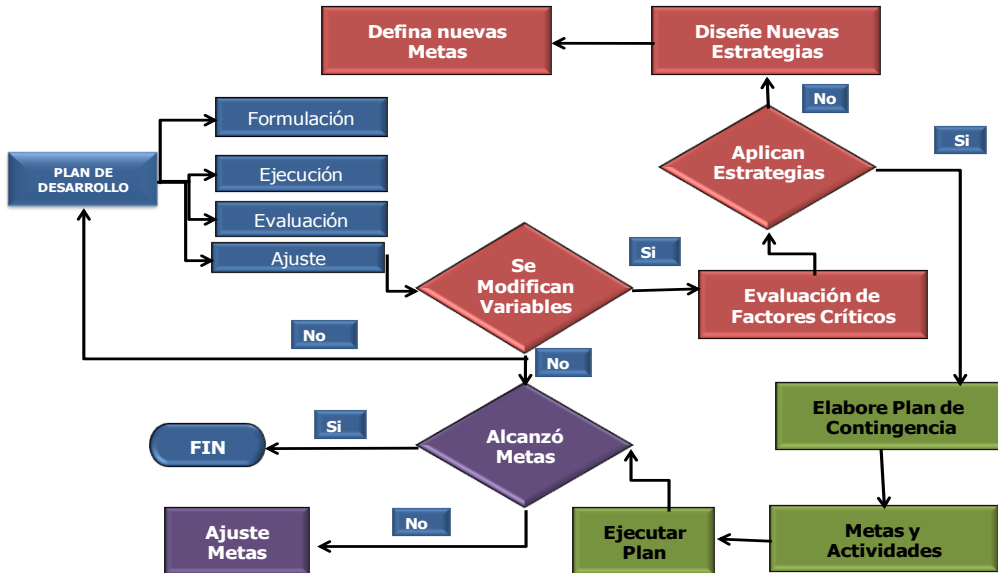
Defina nuevas Metas

Diseñe Nuevas Estrategias

No

Si

Formulación

PLAN DE DESARROLLO

Ejecución

Evaluación

Ajuste

Aplican Estrategias

Si

Se Modifican Variables

Evaluación de Factores Críticos

No

No

Elabore Plan de Contingencia

Si

FIN

Alcanzó Metas

No

Ajuste Metas

Ejecutar Plan

Metas y Actividades